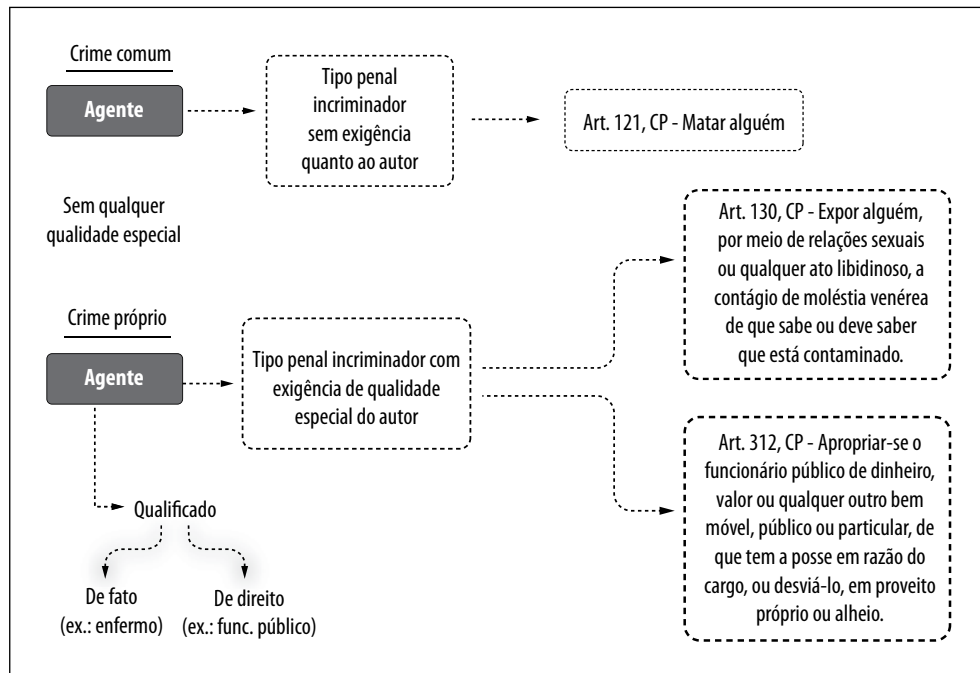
Crime comum

Agente

Tipo penal incriminador sem exigência quanto ao autor

Art. 121, CP - Matar alguém

Sem qualquer qualidade especial

Crime próprio

Agente

Tipo penal incriminador com exigência de qualidade especial do autor

Art. 130, CP - Expor alguém, por meio de relações sexuais ou qualquer ato libidinoso, a contágio de moléstia venérea de que sabe ou deve saber que está contaminado.

Art. 312, CP - Apropriar-se o funcionário público de dinheiro, valor ou qualquer outro bem móvel, público ou particular, de que tem a posse em razão do cargo, ou desviá-lo, em proveito próprio ou alheio.

Qualificado

De fato (ex.: enfermo)

De direito (ex.: func. público)